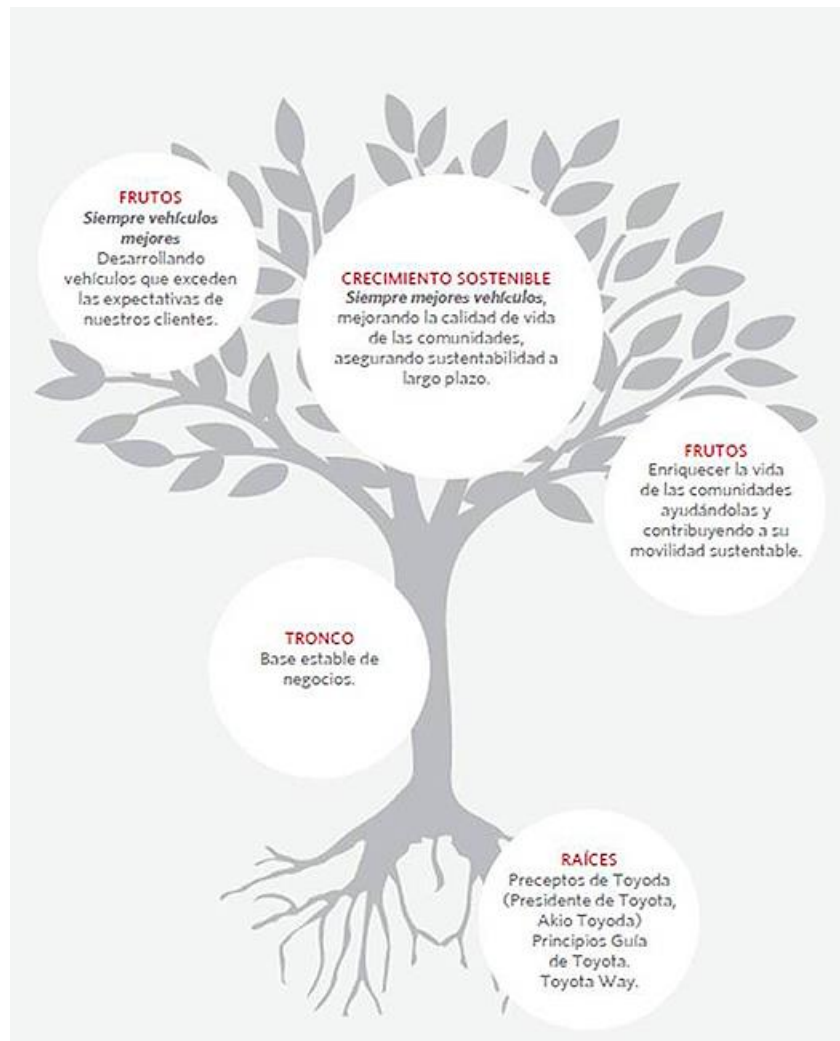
FRUTOS
*Siempre vehículos mejores*
Desarrollando vehículos que exceden las expectativas de nuestros clientes.

CRECIMIENTO SOSTENIBLE
*Siempre mejores vehículos,* mejorando la calidad de vida de las comunidades, asegurando sustentabilidad a largo plazo.

FRUTOS
Enriquecer la vida de las comunidades ayudándolas y contribuyendo a su movilidad sustentable.

TRONCO
Base estable de negocios.

RAÍCES
Preceptos de Toyoda (Presidente de Toyota, Akio Toyoda)
Principios Guía de Toyota.
Toyota Way.